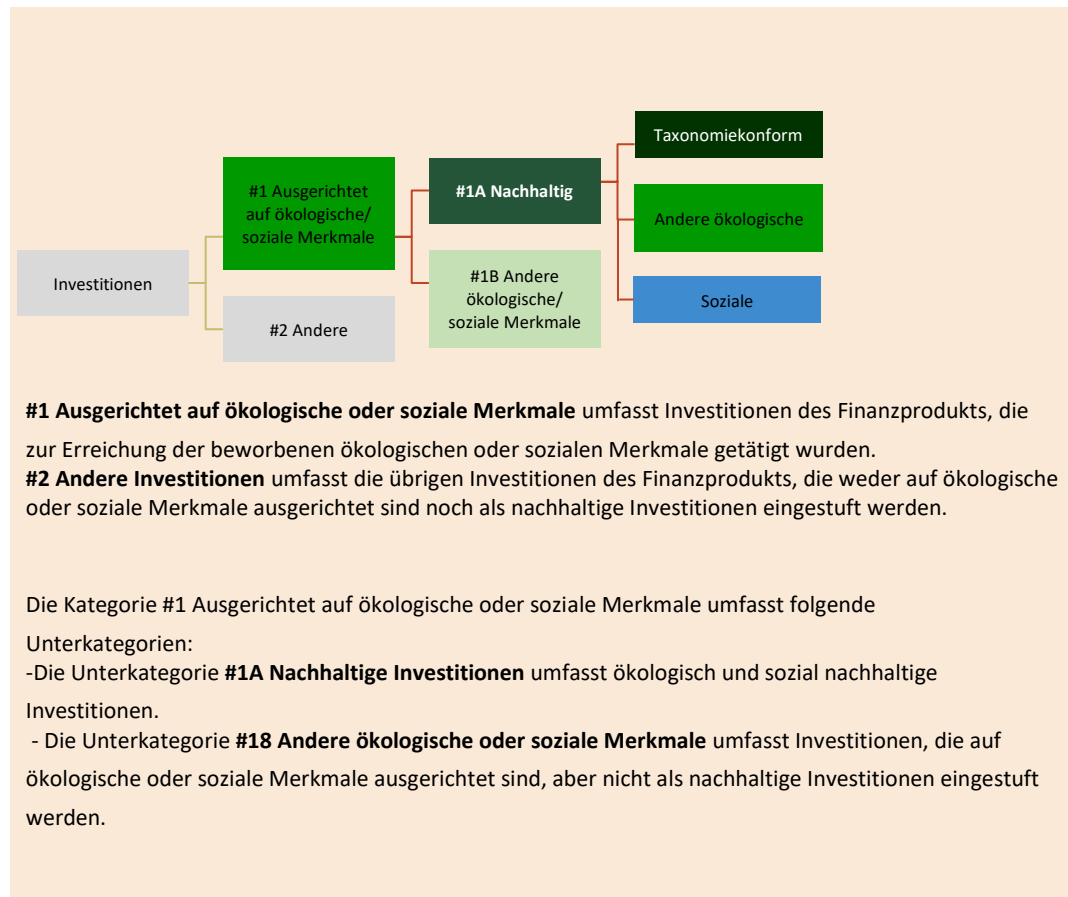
Investitionen

#1 Ausgerichtet auf ökologische/ soziale Merkmale

#2 Andere

#1A Nachhaltig

#1B Andere ökologische/ soziale Merkmale

Taxonomiekonform

Andere ökologische

Soziale

**#1 Ausgerichtet auf ökologische oder soziale Merkmale** umfasst Investitionen des Finanzprodukts, die zur Erreichung der beworbenen ökologischen oder sozialen Merkmale getätigt wurden.
**#2 Andere Investitionen** umfasst die übrigen Investitionen des Finanzprodukts, die weder auf ökologische oder soziale Merkmale ausgerichtet sind noch als nachhaltige Investitionen eingestuft werden.

Die Kategorie #1 Ausgerichtet auf ökologische oder soziale Merkmale umfasst folgende Unterkategorien:
-Die Unterkategorie **#1A Nachhaltige Investitionen** umfasst ökologisch und sozial nachhaltige Investitionen.
- Die Unterkategorie **#18 Andere ökologische oder soziale Merkmale** umfasst Investitionen, die auf ökologische oder soziale Merkmale ausgerichtet sind, aber nicht als nachhaltige Investitionen eingestuft werden.